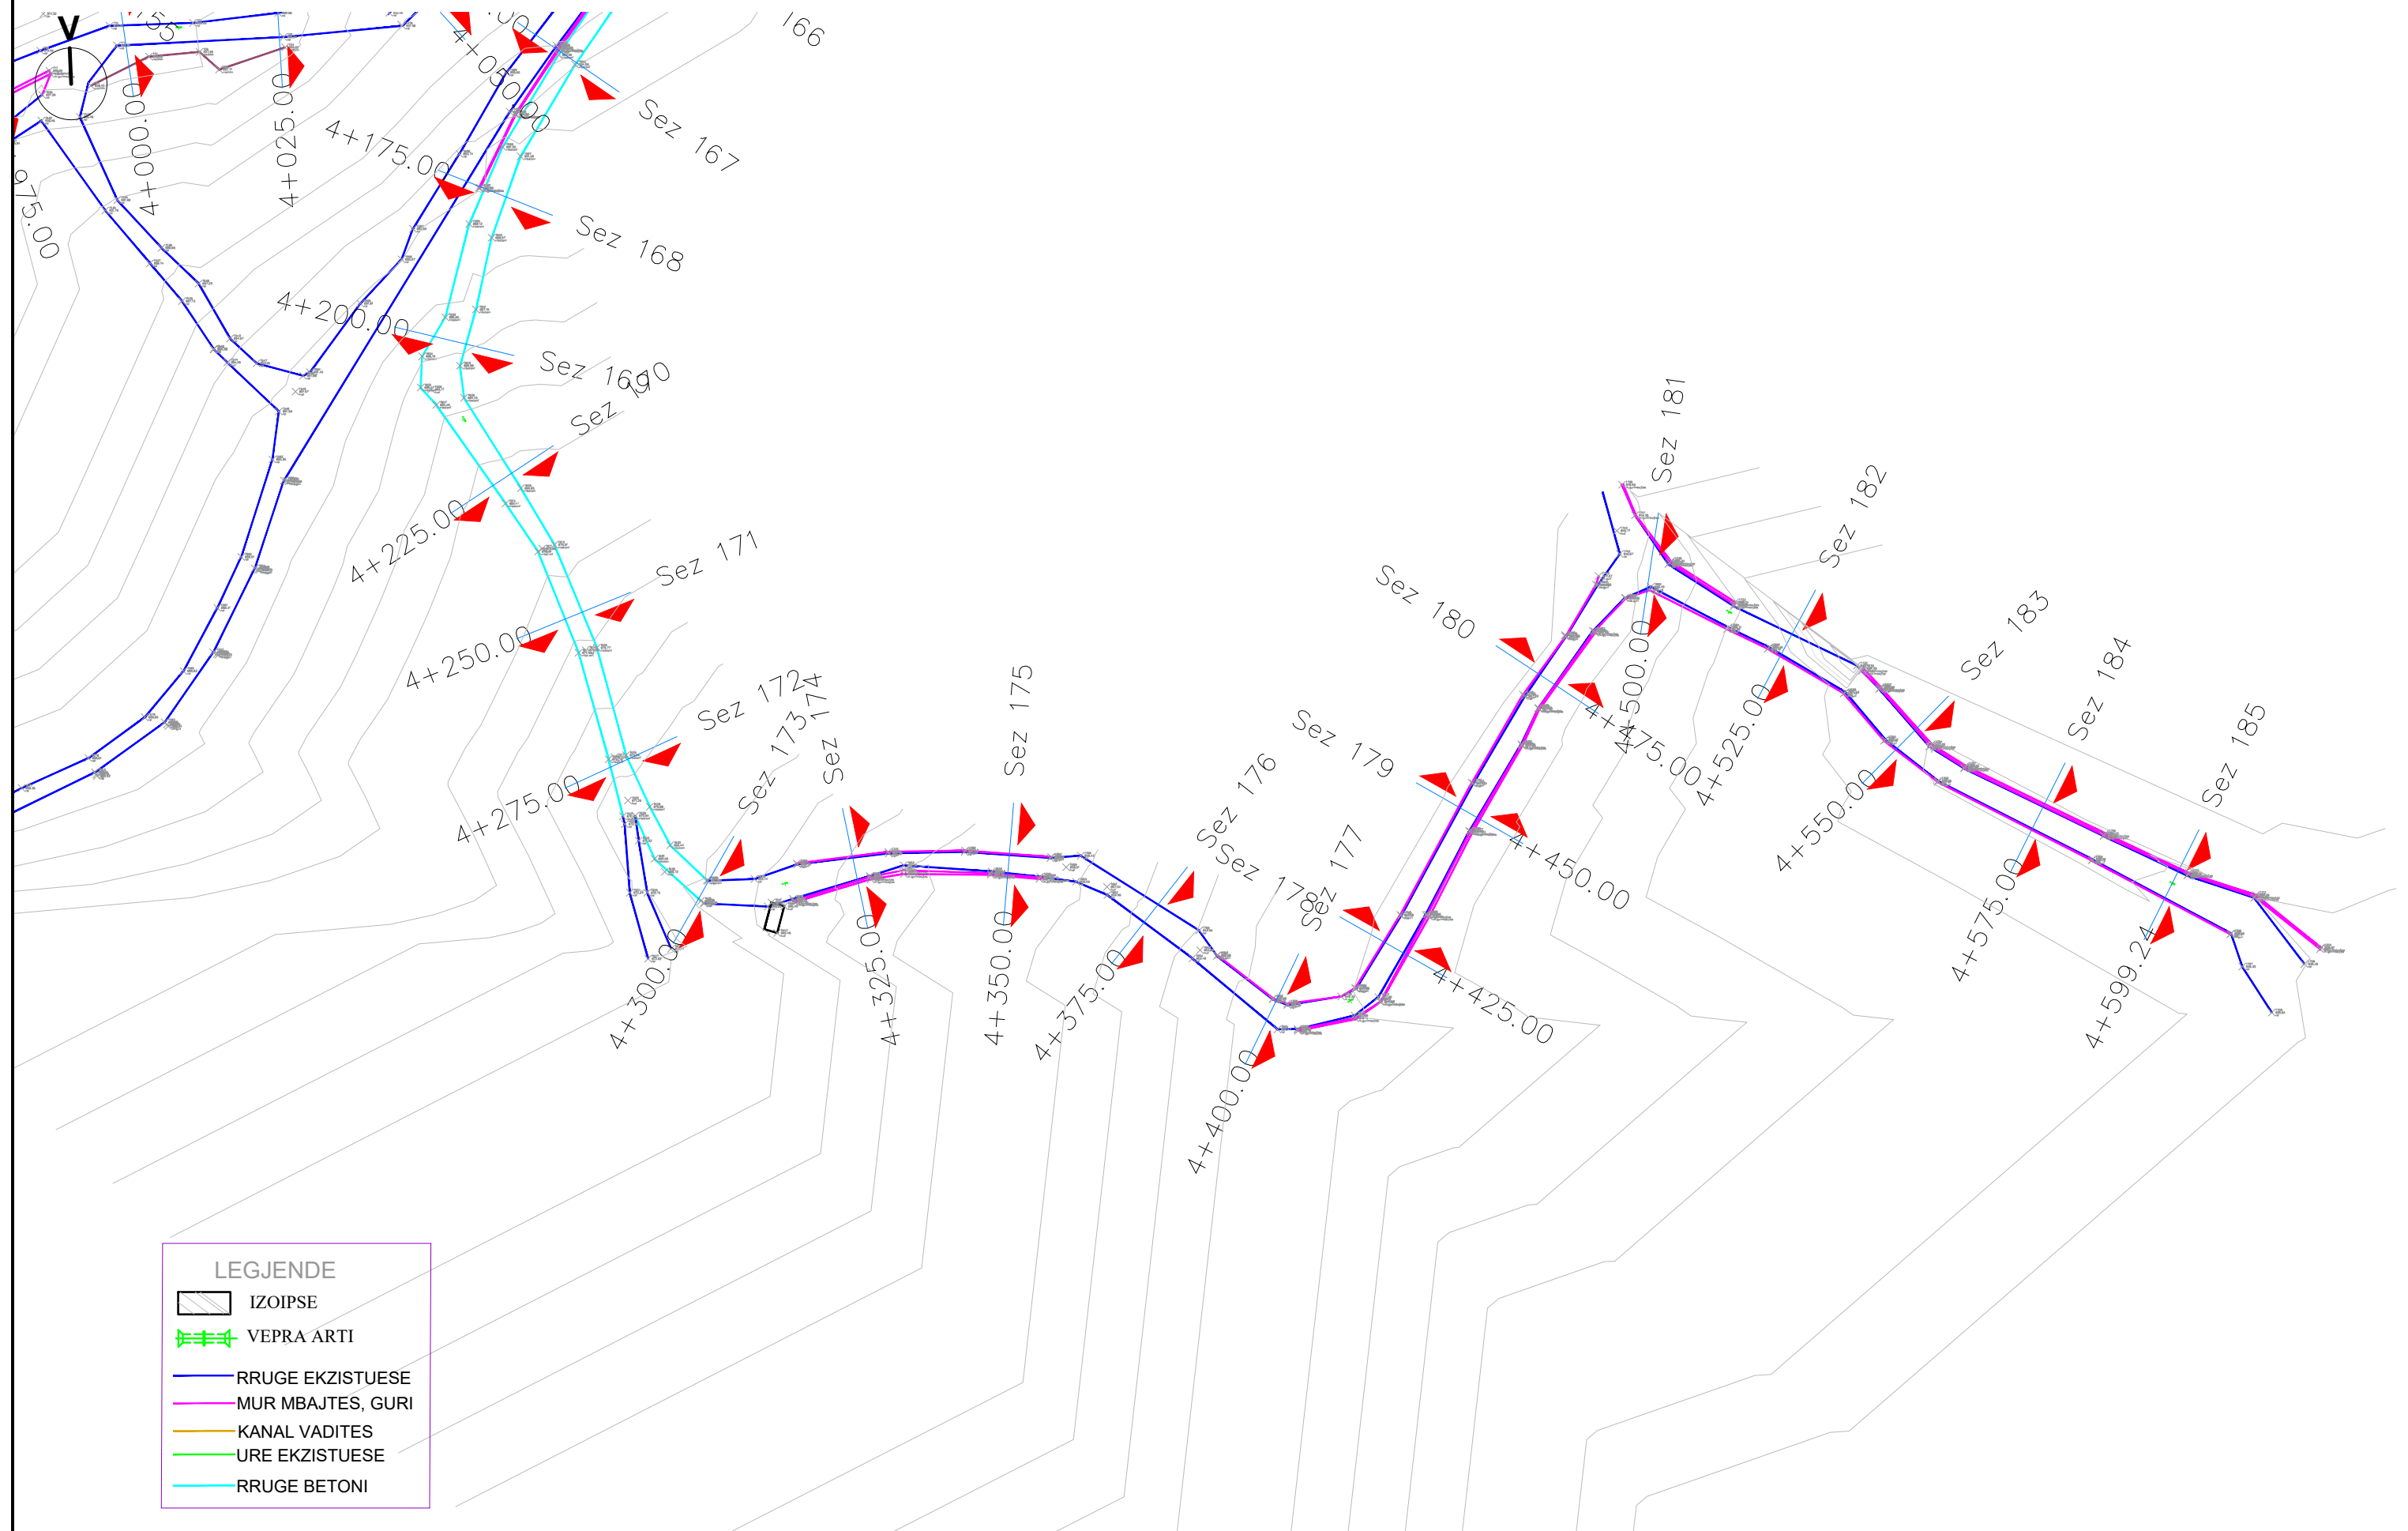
V

166

4+050.00

Sez 167

4+175.00

4+000.00

4+025.00

975.00

Sez 168

4+200.00

Sez 169

Sez 170

4+225.00

Sez 171

4+250.00

Sez 172

Sez 173

Sez 174

4+275.00

Sez 175

4+300.00

4+325.00

4+350.00

4+375.00

Sez 176

Sez 177

Sez 178

Sez 179

4+400.00

4+425.00

4+450.00

Sez 180

4+475.00

4+500.00

Sez 181

Sez 182

4+525.00

4+550.00

Sez 183

Sez 184

4+575.00

Sez 185

4+599.24

LEGJENDE
IZOIPSE
VEPRA ARTI
RRUGE EKZISTUESE
MUR MBAJTES, GURI
KANAL VADITES
URE EKZISTUESE
RRUGE BETONI